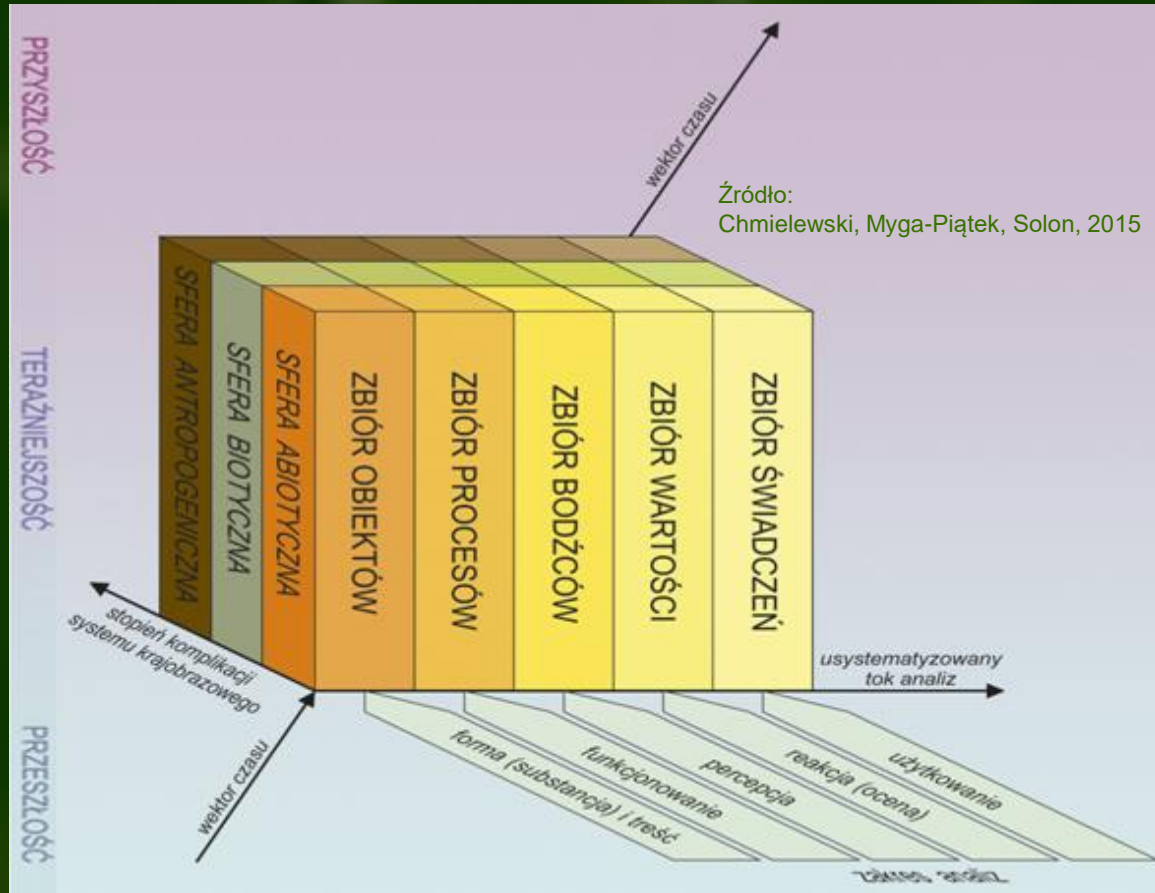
PRZYSZŁOŚĆ

TERAŹNIEJSZOŚĆ

PRZESZŁOŚĆ

wektor czasu

Źródło:
Chmielewski, Myga-Piątek, Solon, 2015

SFERA ANTROPOGENICZNA

SFERA BIOTYCZNA

SFERA ABIOTYCZNA

ZBIÓR OBIEKTÓW

ZBIÓR PROCESÓW

ZBIÓR BODŹCÓW

ZBIÓR WARTOŚCI

ZBIÓR ŚWIADCZEŃ

stopień komplikacji systemu krajobrazowego

usystematyzowany tok analiz

wektor czasu

forma (substancja) i treść

funkcjonowanie

percepcja

reakcja (ocena)

użytkowanie

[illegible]